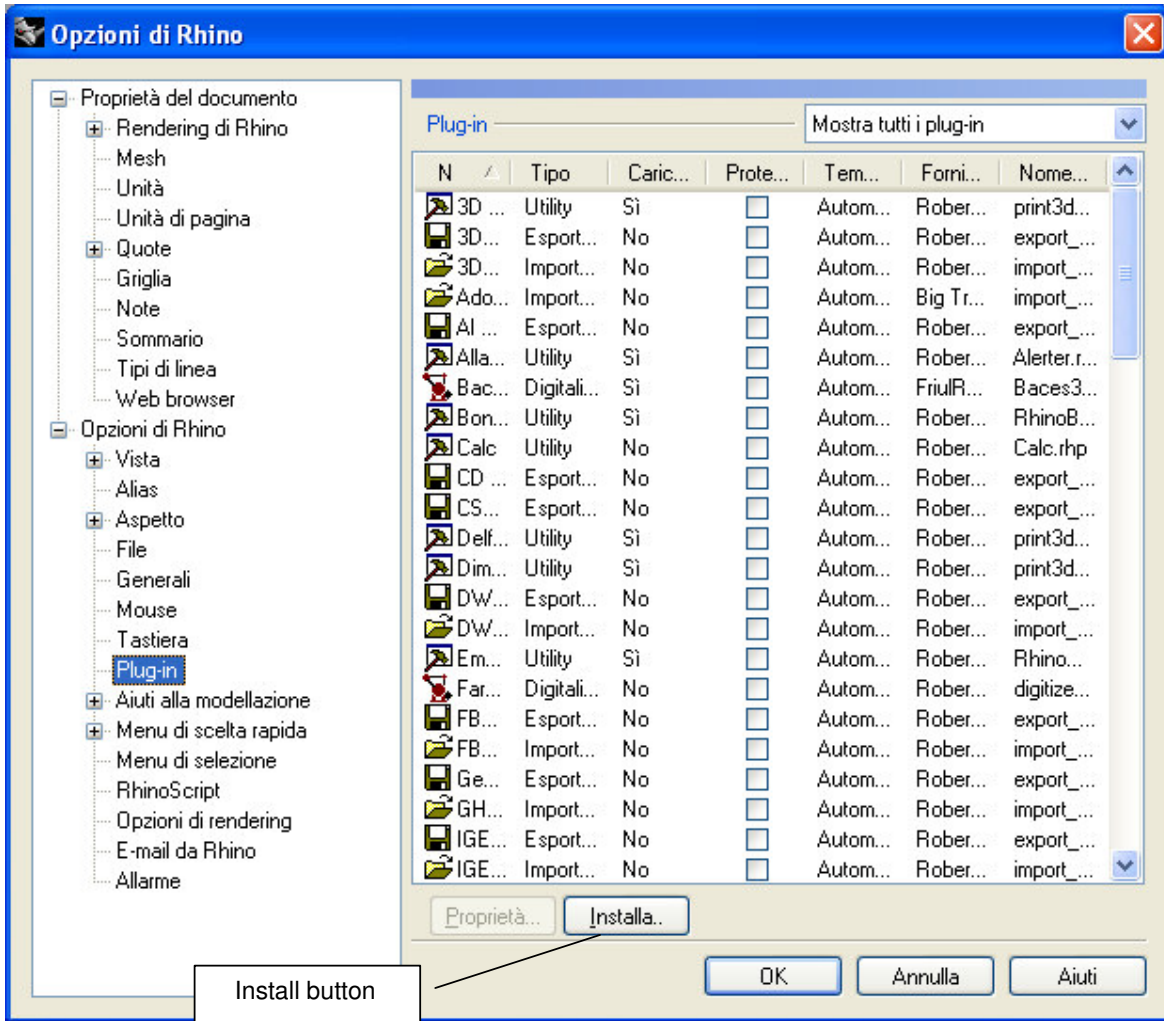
Opzioni di Rhino

Proprietà del documento
Rendering di Rhino
Mesh
Unità
Unità di pagina
Quote
Griglia
Note
Sommario
Tipi di linea
Web browser
Opzioni di Rhino
Vista
Alias
Aspetto
File
Generali
Mouse
Tastiera
Plug-in
Aiuti alla modellazione
Menu di scelta rapida
Menu di selezione
RhinoScript
Opzioni di rendering
E-mail da Rhino
Allarme

Plug-in

Mostra tutti i plug-in

| N | Tipo | Caric... | Prote... | Tem... | Forni... | Nome... |
|---|---|---|---|---|---|---|
| 3D ... | Utility | Sì | | Autom... | Rober... | print3d... |
| 3D... | Esport... | No | | Autom... | Rober... | export_... |
| 3D... | Import... | No | | Autom... | Rober... | import_... |
| Ado... | Import... | No | | Autom... | Big Tr... | import_... |
| AI ... | Esport... | No | | Autom... | Rober... | export_... |
| Alla... | Utility | Sì | | Autom... | Rober... | Alerter.r... |
| Bac... | Digitali... | Sì | | Autom... | FriulR... | Baces3... |
| Bon... | Utility | Sì | | Autom... | Rober... | RhinoB... |
| Calc | Utility | No | | Autom... | Rober... | Calc.rhp |
| CD ... | Esport... | No | | Autom... | Rober... | export_... |
| CS... | Esport... | No | | Autom... | Rober... | export_... |
| Delf... | Utility | Sì | | Autom... | Rober... | print3d... |
| Dim... | Utility | Sì | | Autom... | Rober... | print3d... |
| DW... | Esport... | No | | Autom... | Rober... | export_... |
| DW... | Import... | No | | Autom... | Rober... | import_... |
| Em... | Utility | Sì | | Autom... | Rober... | Rhino... |
| Far... | Digitali... | No | | Autom... | Rober... | digitize... |
| FB... | Esport... | No | | Autom... | Rober... | export_... |
| FB... | Import... | No | | Autom... | Rober... | import_... |
| Ge... | Esport... | No | | Autom... | Rober... | export_... |
| GH... | Import... | No | | Autom... | Rober... | import_... |
| IGE... | Esport... | No | | Autom... | Rober... | export_... |
| IGE... | Import... | No | | Autom... | Rober... | import_... |

Proprietà...
Installa..

Install button

OK
Annulla
Aiuti